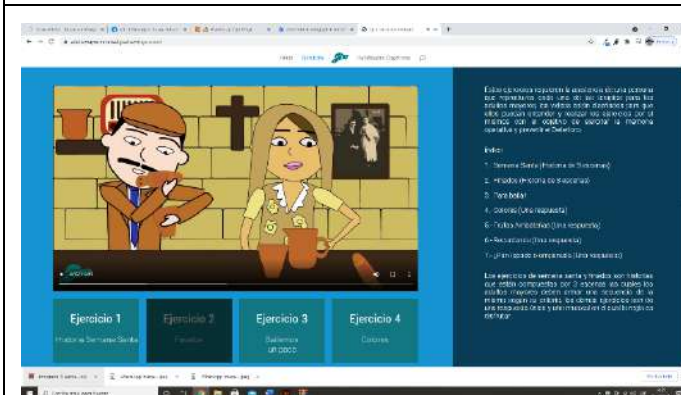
Inicio Ejercicios

Estos ejercicios requieren la asistencia de una persona que represente cada uno de los ejercicios para los adultos mayores, los videos están diseñados para que ellos puedan entender y realizar los ejercicios por sí mismos con el objetivo de ejercitar la memoria operativa y prevenir el Deterioro.

Índice:

1. Semana Santa (Historia de Secuencias)
2. Finados (Historia de Secuencias)
3. Para bailar
4. Colores (Una respuesta)
5. Frutas Ambateñas (Una respuesta)
6. Recordemos (Una respuesta)
7. ¿Para pasado o empezando (Una respuesta)

Los ejercicios de semana santa y finados son historias que están compuestas por 3 escenas, las cuales los adultos mayores deben armar una secuencia de la misma según su criterio, los demás ejercicios son de una respuesta única y una respuesta en el audio inglés de destacar.

Ejercicio 1
Historia Semana Santa

Ejercicio 2
Finados

Ejercicio 3
Bailemos un poco

Ejercicio 4
Colores